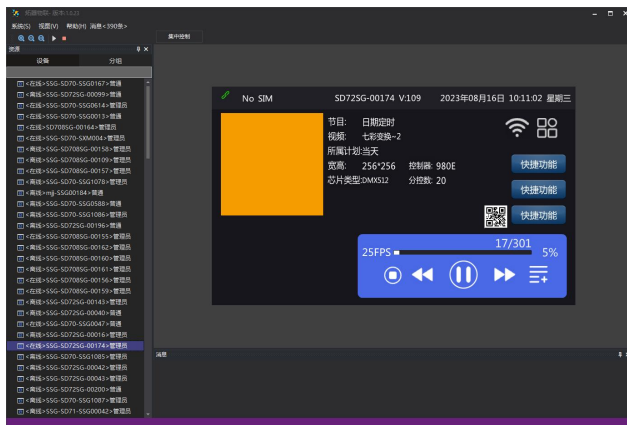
系统(S) 视图(V) 帮助(H) 消息<390条>

资源

设备 分组

<在线>SSG-SD70-SSG0167>普通
<离线>SSG-SD72SG-00099>普通
<离线>SSG-SD70-SSG0614>管理员
<离线>SSG-SD70-SSG0013>普通
<在线>SSG-SD70-SSG0164>管理员
<在线>SSG-SD70-SXM004>管理员
<离线>SSG-SD708SG-00158>管理员
<离线>SSG-SD708SG-00109>管理员
<离线>SSG-SD708SG-00157>管理员
<离线>SSG-SD70-SSG1078>管理员
<在线>mjl-SSG00184>普通
<离线>SSG-SD70-SSG0588>普通
<离线>SSG-SD70-SSG1086>管理员
<离线>SSG-SD72SG-00196>普通
<离线>SSG-SD708SG-00153>管理员
<离线>SSG-SD708SG-00162>管理员
<离线>SSG-SD708SG-00160>管理员
<离线>SSG-SD708SG-00161>管理员
<离线>SSG-SD708SG-00156>管理员
<离线>SSG-SD708SG-00159>管理员
<离线>SSG-SD72SG-00143>管理员
<离线>SSG-SD72SG-00040>普通
<离线>SSG-SD70-SSG0047>普通
<离线>SSG-SD72SG-00016>管理员
<在线>SSG-SD72SG-00174>管理员
<离线>SSG-SD70-SSG1085>管理员
<离线>SSG-SD72SG-00042>管理员
<离线>SSG-SD72SG-00043>管理员
<离线>SSG-SD72SG-00200>普通
<离线>SSG-SD70-SSG1087>管理员
<离线>SSG-SD71-SSG00042>管理员

集中控制

No SIM SD72SG-00174 V:109 2023年08月16日 10:11:02 星期三

节目: 日期定时
视频: 七彩变换~2
所属计划:当天
宽高: 256*256 控制器: 980E
芯片类型:DMX512 分控数: 20

快捷功能
快捷功能
快捷功能

25FPS 17/301 5%

消息